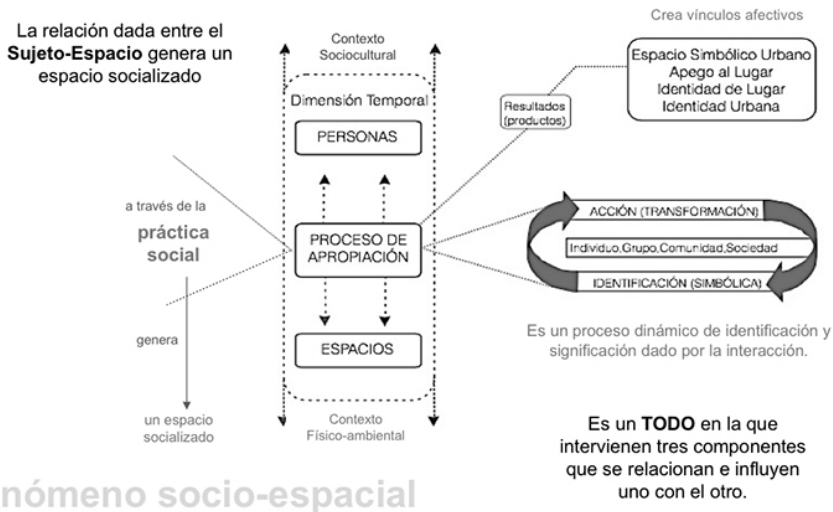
La relación dada entre el **Sujeto-Espacio** genera un espacio socializado

Contexto Sociocultural

Dimensión Temporal

PERSONAS

PROCESO DE APROPIACIÓN

ESPACIOS

Contexto Físico-ambiental

Crea vínculos afectivos

Espacio Simbólico Urbano
Apego al Lugar
Identidad de Lugar
Identidad Urbana

Resultados (productos)

ACCIÓN (TRANSFORMACIÓN)

Individuo,Grupo,Comunidad,Sociedad

IDENTIFICACIÓN (SIMBÓLICA)

Es un proceso dinámico de identificación y significación dado por la interacción.

a través de la

práctica social

genera

un espacio socializado

Es un **TODO** en la que intervienen tres componentes que se relacionan e influyen uno con el otro.

nómeno socio-espacial